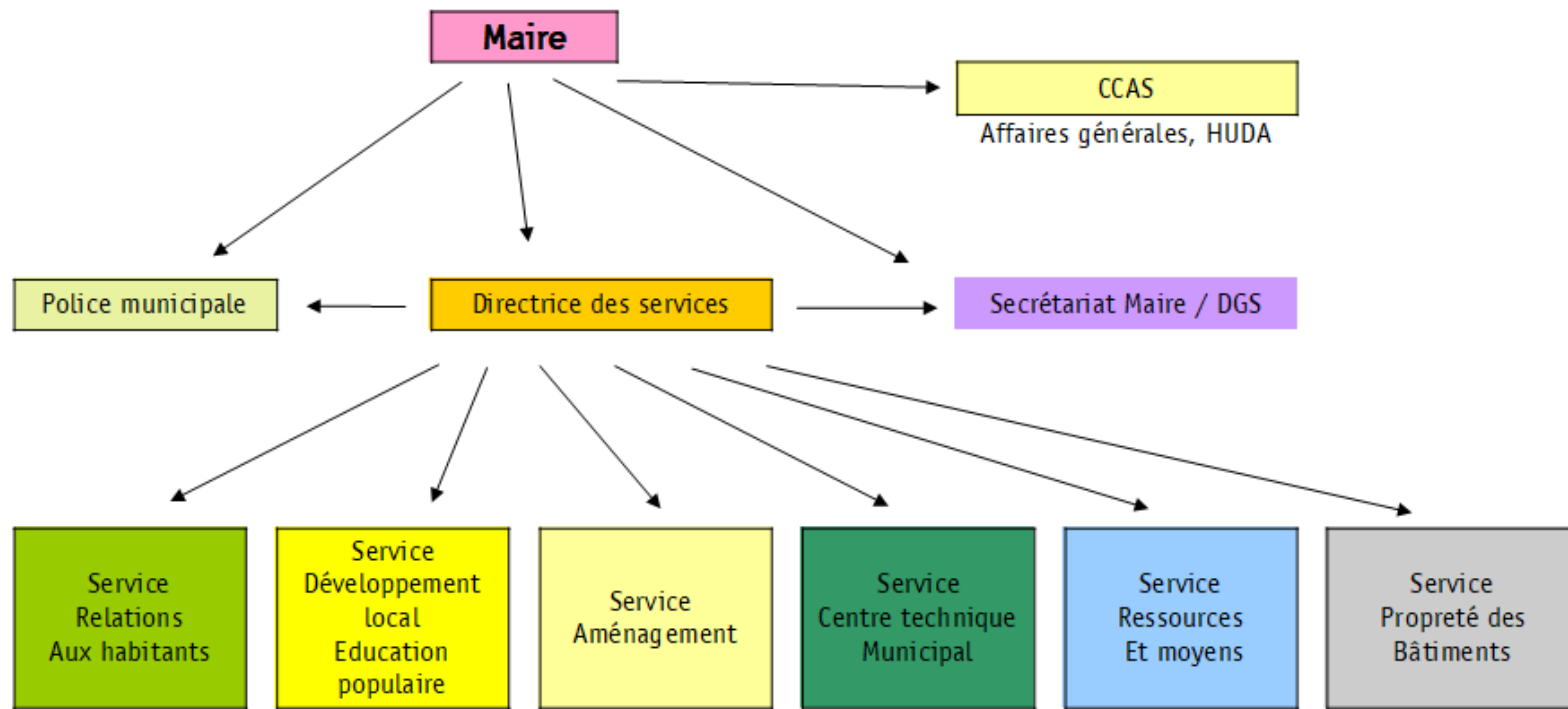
Maire

CCAS
Affaires générales, HUDA

Police municipale

Directrice des services

Secrétariat Maire / DGS

Service
Relations
Aux habitants

Service
Développement
local
Education
populaire

Service
Aménagement

Service
Centre technique
Municipal

Service
Ressources
Et moyens

Service
Propreté des
Bâtiments